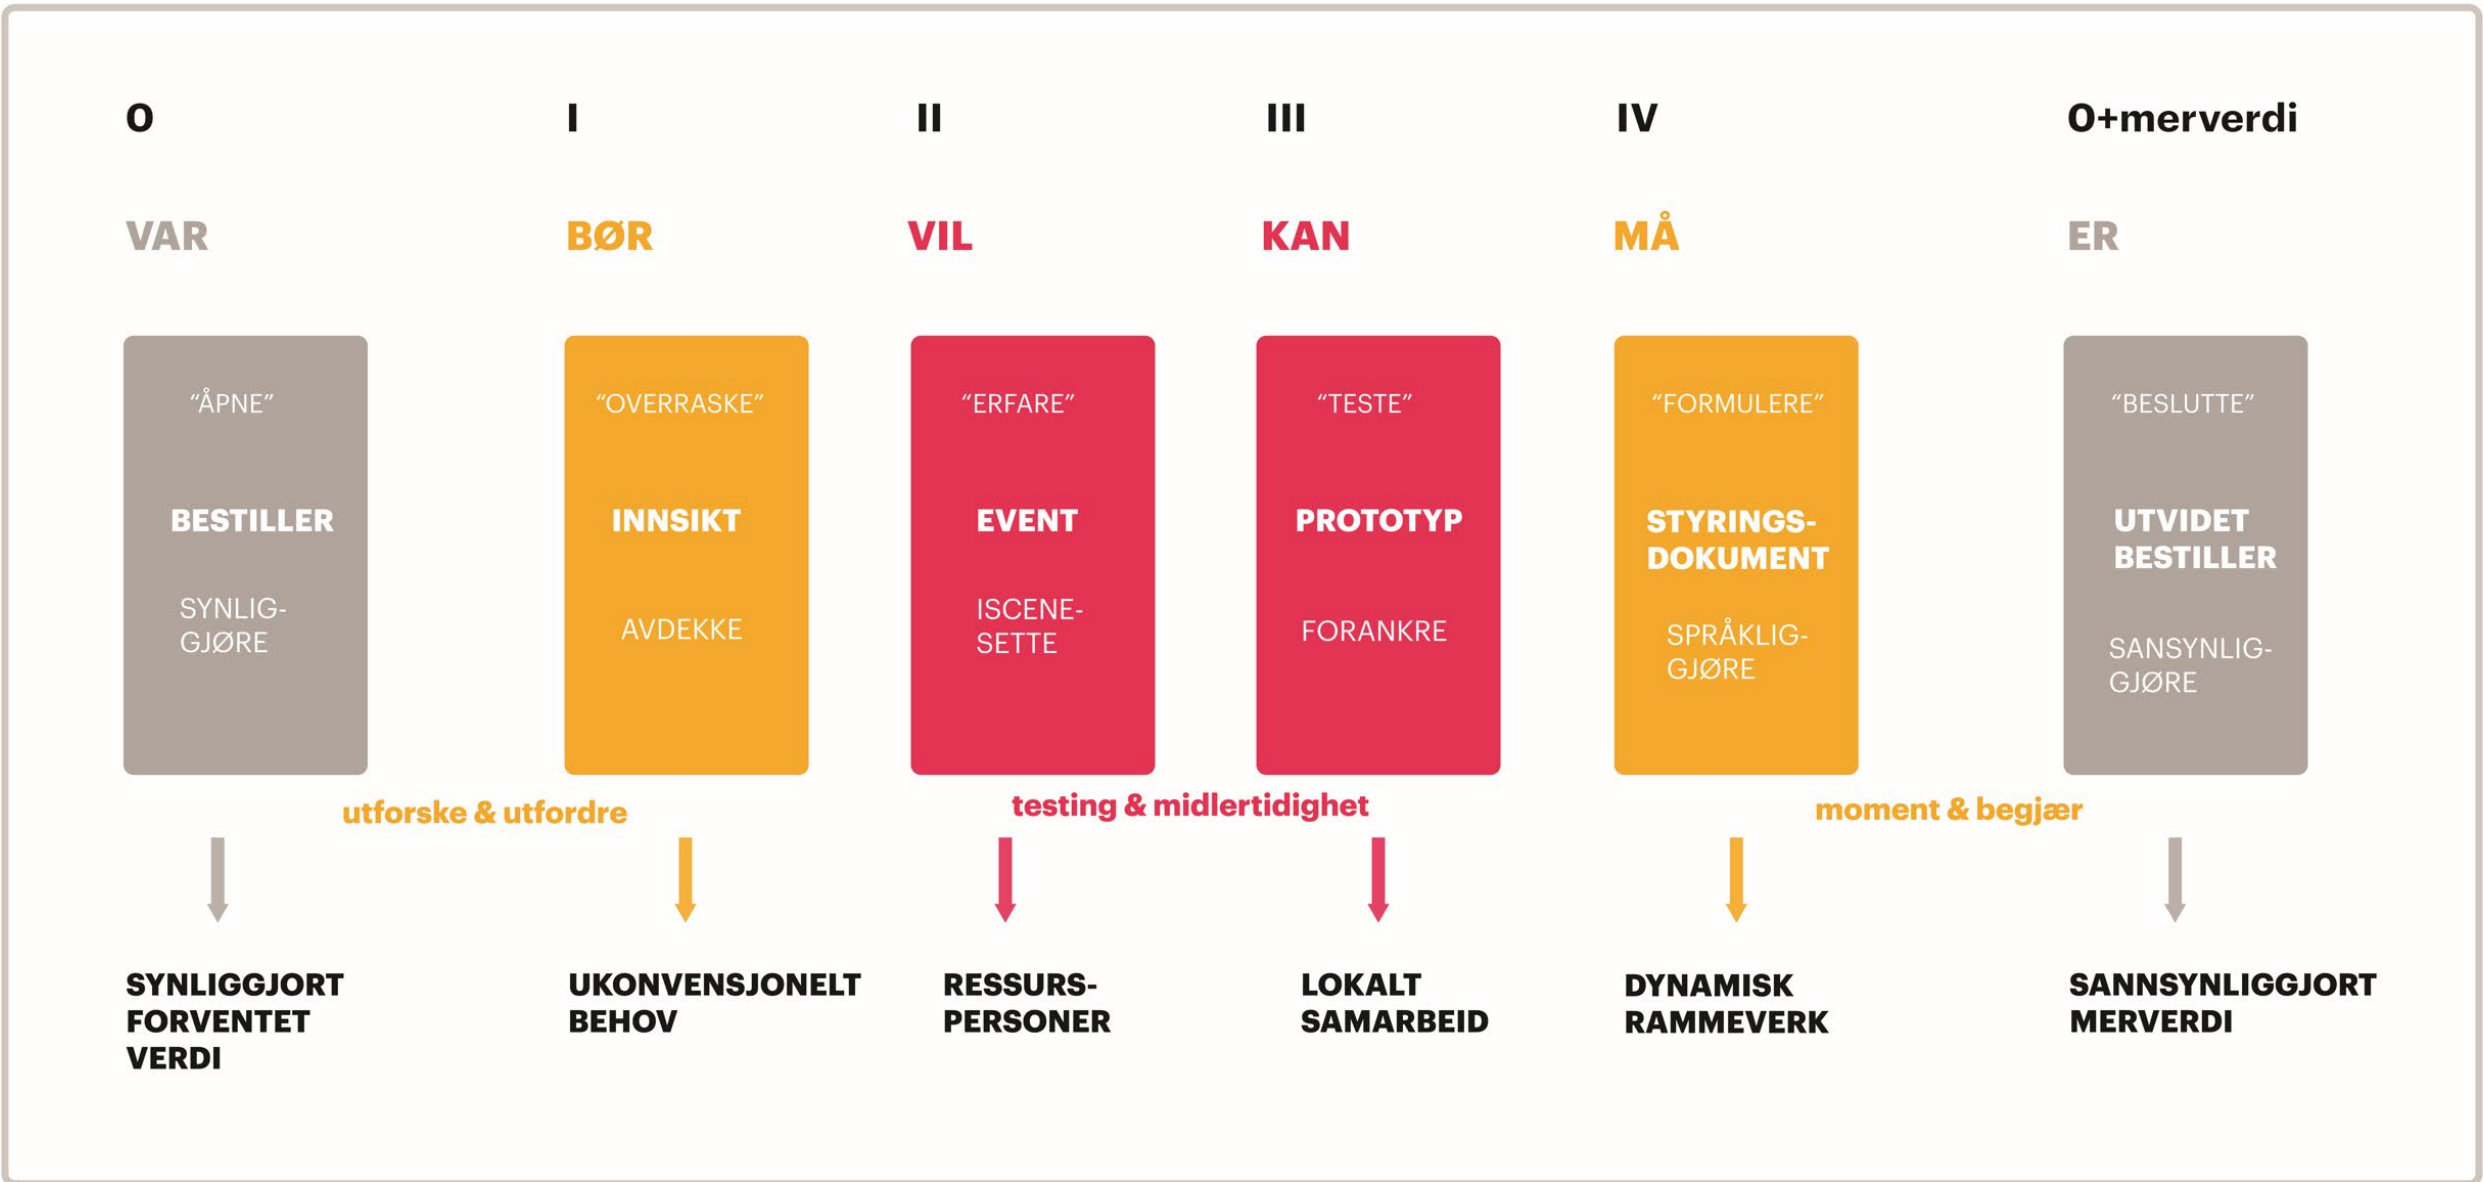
O

VAR

“ÅPNE”

BESTILLER

SYNLIG-GJØRE

I

BØR

“OVERRASKE”

INNSIKT

AVDEKKE

II

VIL

“ERFARE”

EVENT

ISCENE-SETTE

III

KAN

“TESTE”

PROTOTYP

FORANKRE

IV

MÅ

“FORMULERE”

STYRINGS-DOKUMENT

SPRÅKLIG-GJØRE

O+merverdi

ER

“BESLUTTE”

UTVIDET BESTILLER

SANSYNLIG-GJØRE

utforske & utfordre

testing & midlertidighet

moment & begjær

SYNLIGGJORT FORVENTET VERDI

UKONVENSJONELT BEHOV

RESSURS-PERSONER

LOKALT SAMARBEID

DYNAMISK RAMMEVERK

SANNSYNLIGGJORT MERVERDI